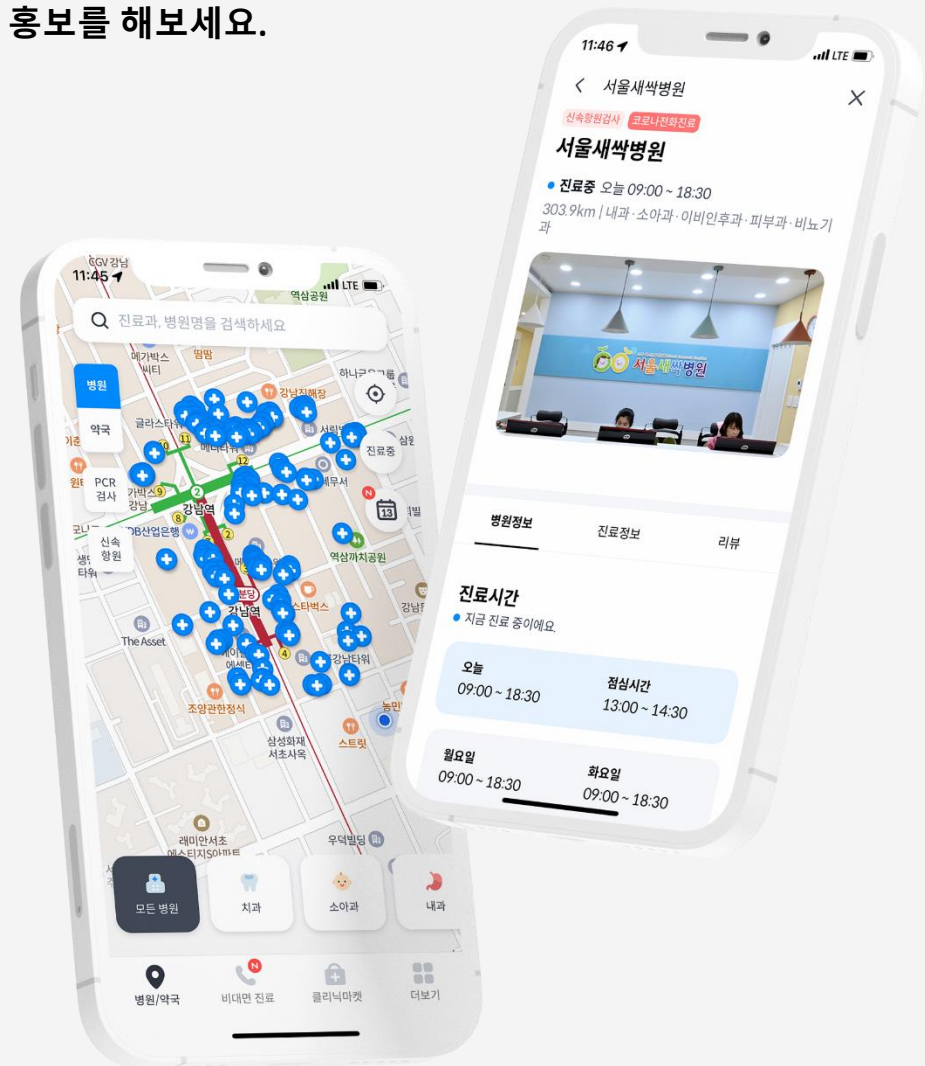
홍보를 해보세요.

CGV 강남
11:45
LTE
역삼공원
진료과, 병원명을 검색하세요
메가박스 씨티
땀땀
병원
약국
PCR 검사
신속 항원
강남지해장
글라스타워
하나금융그룹
진료중
13
강남역
2
KDB산업은행
역삼까치공원
스타벅스
신분당
강남역
The Asset
강남타워
조양관한정식
삼성화재 서초사옥
스트릿
농민
래미안서초 에스티지S아파트
우덕빌딩
모든 병원
치과
소아과
내과
병원/약국
N
비대면 진료
클리닉마켓
더보기

11:46
LTE
서울새싹병원
신속항원검사
코로나전화진료
서울새싹병원
진료중 오늘 09:00 ~ 18:30
303.9km | 내과 · 소아과 · 이비인후과 · 피부과 · 비뇨기과
서울새싹병원
병원정보
진료정보
리뷰
진료시간
지금 진료 중이에요.
오늘
09:00 ~ 18:30
점심시간
13:00 ~ 14:30
월요일
09:00 ~ 18:30
화요일
09:00 ~ 18:30